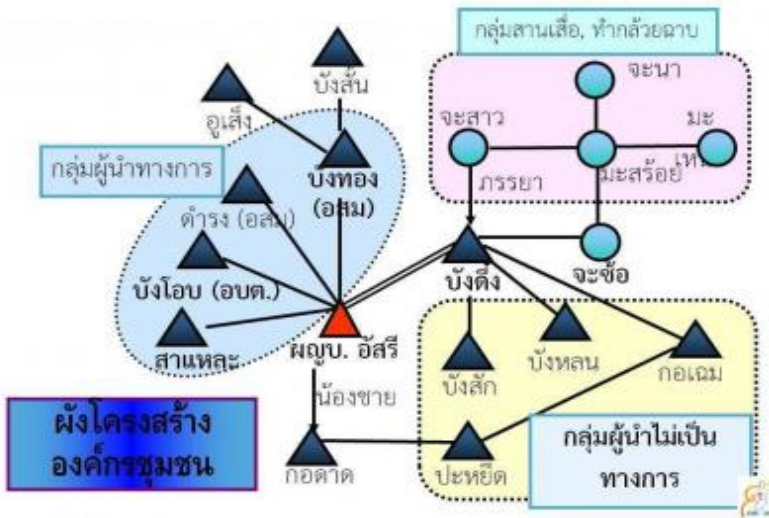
กลุ่มสานเสื่อ, ทำกล้วยฉาบ

บังสัน

อูเส็ง

จะนา

จะสาว

มะ
เหา

กลุ่มผู้นำทางการ

บังทอง
(อสม)

ภรรยา

มะสร้อย

ดำรง (อสม)

จะซ้อ

บังดิ่ง

บังโอบ (อบต.)

สาแหละ

ผญบ. อัสรี

บังหลน

กอเฉม

บังสัก

น้องชาย

ผังโครงสร้าง
องค์กรชุมชน

กอดาด

ปะหยีด

กลุ่มผู้นำไม่เป็น
ทางการ